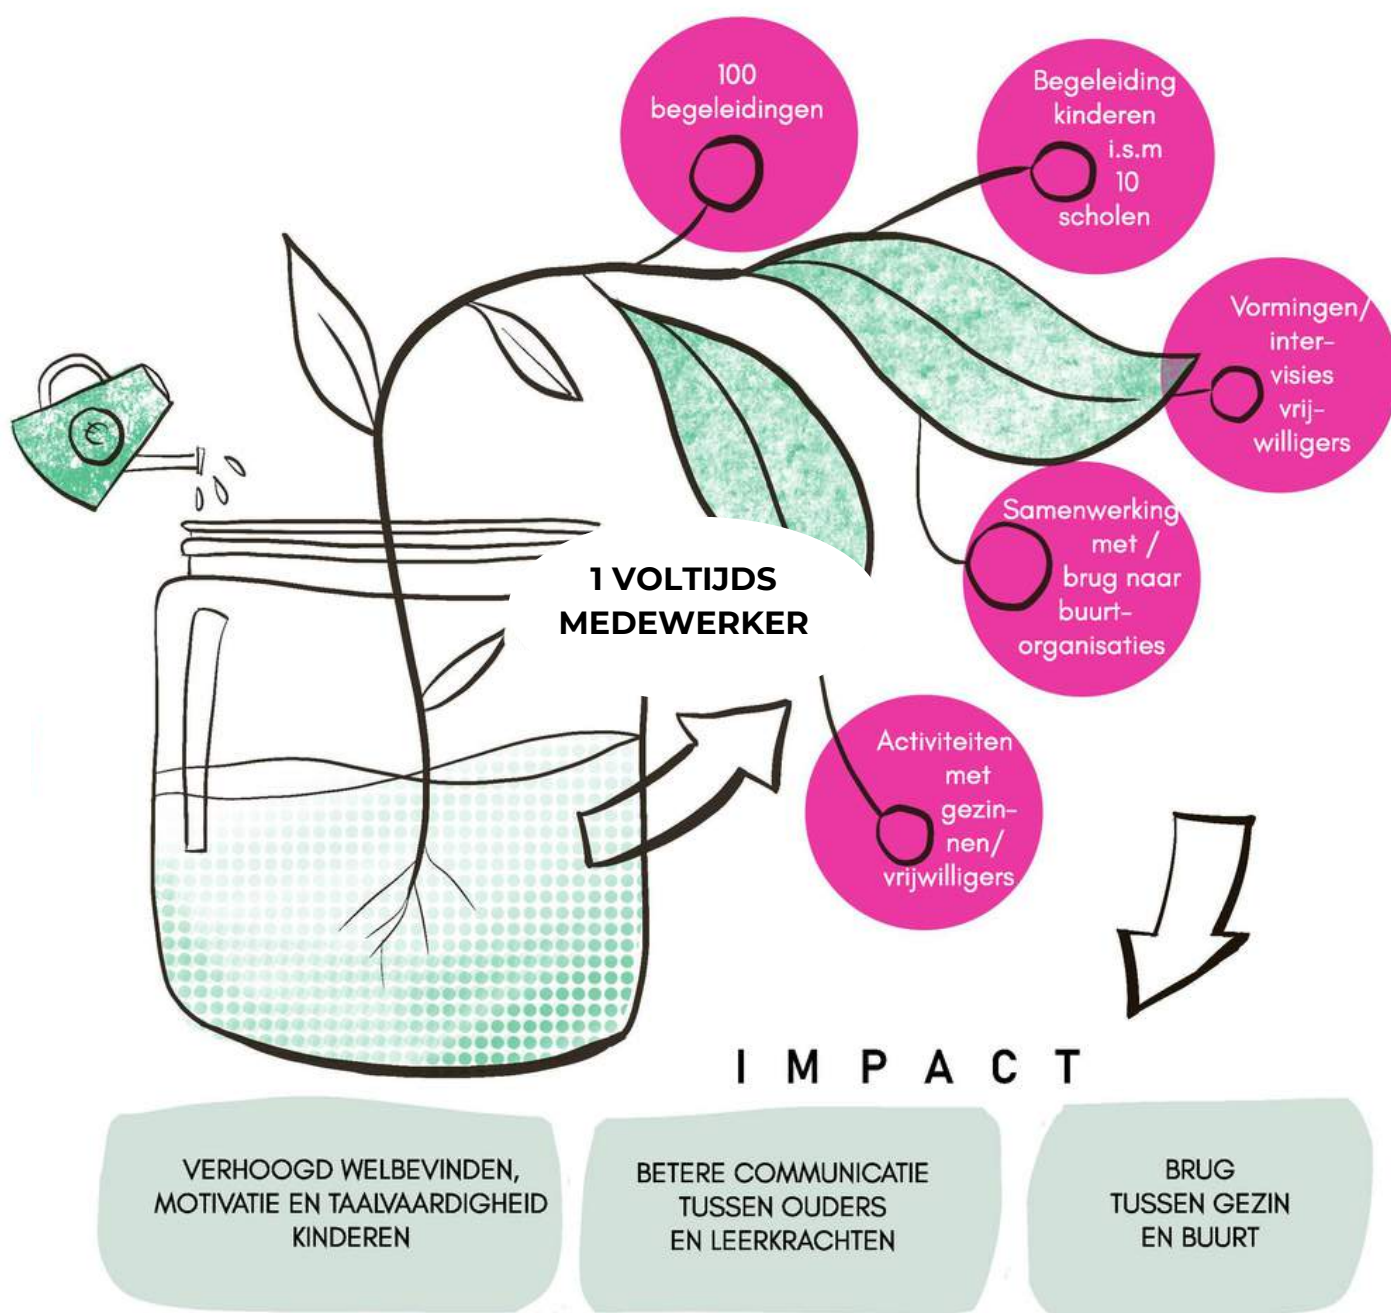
100 begeleidingen

Begeleiding kinderen i.s.m 10 scholen

Vormingen/ intervisies vrijwilligers

Samenwerking met / brug naar buurtorganisaties

Activiteiten met gezinnen/ vrijwilligers

€

1 VOLTIJDS MEDEWERKER

IMPACT

VERHOOGD WELBEVINDEN, MOTIVATIE EN TAALVAARDIGHEID KINDEREN

BETERE COMMUNICATIE TUSSEN OUDERS EN LEERKRACHTEN

BRUG TUSSEN GEZIN EN BUURT